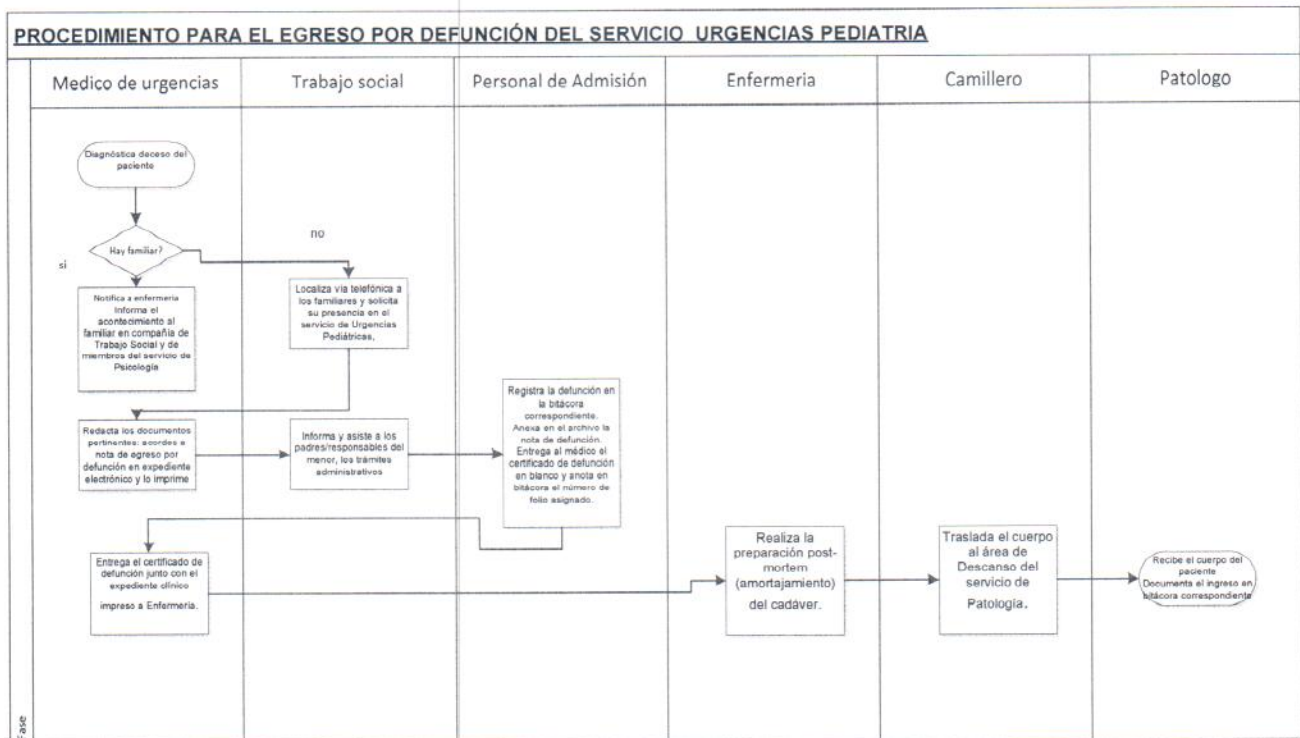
PROCEDIMIENTO PARA EL EGRESO POR DEFUNCIÓN DEL SERVICIO URGENCIAS PEDIATRIA

Medico de urgencias

Trabajo social

Personal de Admisión

Enfermeria

Camillero

Patologo

Diagnóstica deceso del paciente

Hay familiar?

si

no

Notifica a enfermeria Informa el acontecimiento al familiar en compañía de Trabajo Social y de miembros del servicio de Psicología

Localiza vía telefónica a los familiares y solicita su presencia en el servicio de Urgencias Pediátricas,

Redacta los documentos pertinentes: acordes a nota de egreso por defunción en expediente electrónico y lo imprime

Informa y asiste a los padres/responsables del menor, los trámites administrativos

Registra la defunción en la bitácora correspondiente. Anexa en el archivo la nota de defunción. Entrega al médico el certificado de defunción en blanco y anota en bitácora el número de folio asignado.

Entrega el certificado de defunción junto con el expediente clínico impreso a Enfermeria.

Realiza la preparación post-mortem (amortajamiento) del cadaver.

Traslada el cuerpo al área de Descanso del servicio de Patología.

Recibe el cuerpo del paciente Documenta el ingreso en bitácora correspondiente

Fase